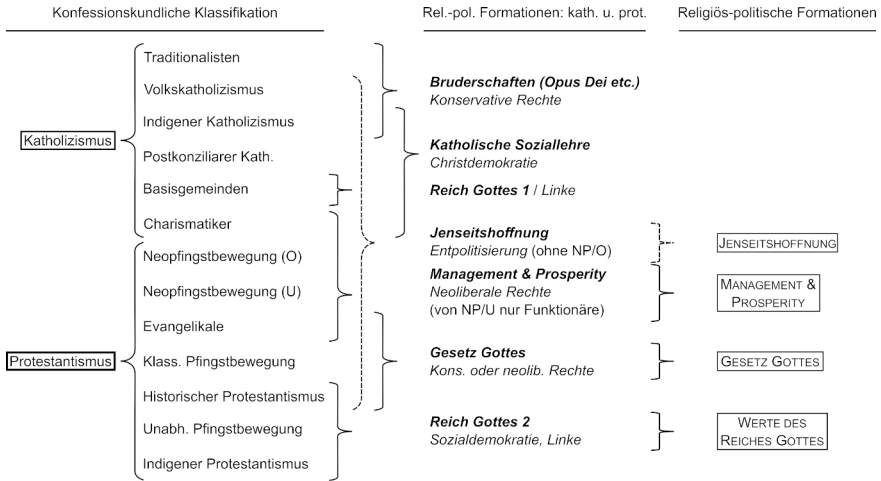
Konfessionskundliche Klassifikation

Rel.-pol. Formationen: kath. u. prot.

Religiös-politische Formationen

Katholizismus

Traditionalisten

Volkskatholizismus

Indigener Katholizismus

Postkonziliarer Kath.

Basisgemeinden

Charismatiker

Protestantismus

Neopfingstbewegung (O)

Neopfingstbewegung (U)

Evangelikale

Klass. Pfingstbewegung

Historischer Protestantismus

Unabh. Pfingstbewegung

Indigener Protestantismus

**Bruderschaften (Opus Dei etc.)**
*Konservative Rechte*

**Katholische Soziallehre**
*Christdemokratie*

**Reich Gottes 1** / *Linke*

**Jenseitshoffnung**
*Entpolitisierung (ohne NP/O)*

**Management & Prosperity**
*Neoliberale Rechte*
*(von NP/U nur Funktionäre)*

**Gesetz Gottes**
*Kons. oder neolib. Rechte*

**Reich Gottes 2**
*Sozialdemokratie, Linke*

Jenseitshoffnung

Management & Prosperity

Gesetz Gottes

Werte des Reiches Gottes